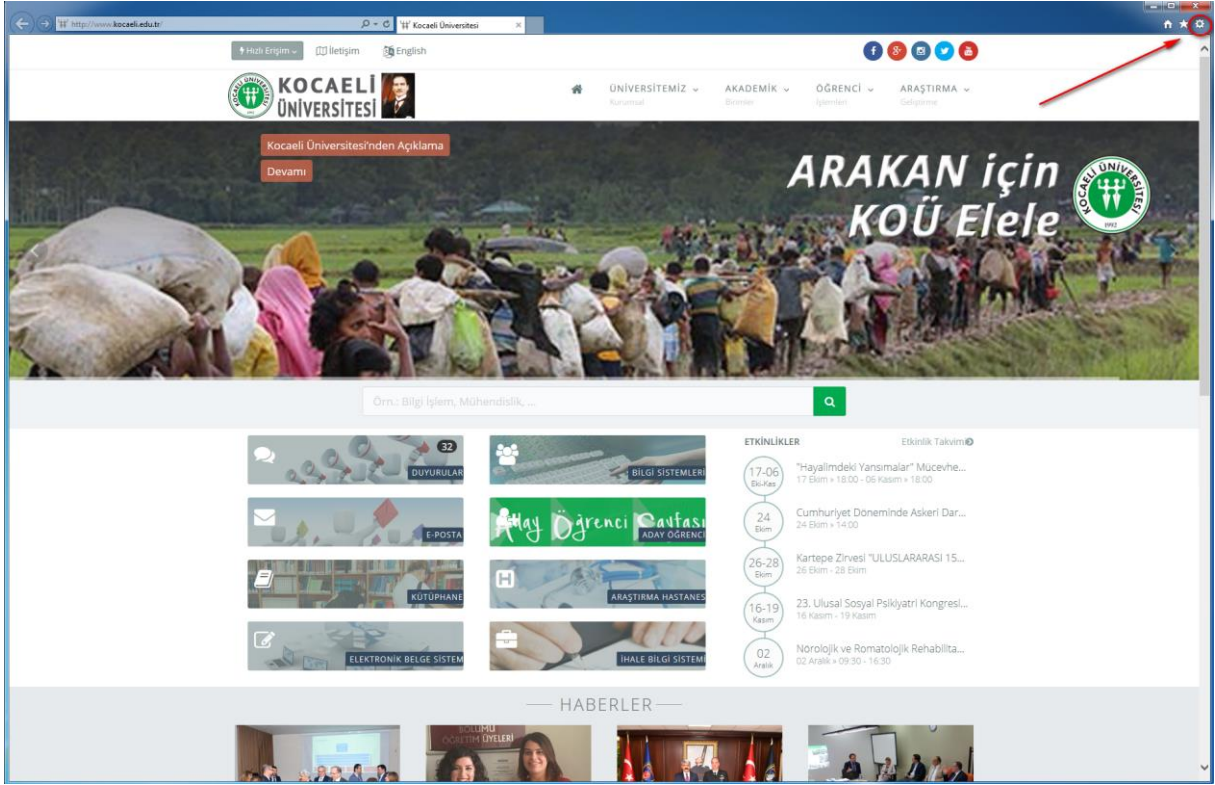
http://www.kocaeli.edu.tr/

Kocaeli Üniversitesi

Hızlı Erişim İletişim English

KOCAELİ ÜNİVERSİTESİ

ÜNİVERSİTEMİZ Kurumsal AKADEMİK Birimler ÖĞRENCİ İşlemleri ARAŞTIRMA Geliştirme

Kocaeli Üniversitesi'nden Açıklama

Devamı

ARAKAN için KOÜ Elele

KOCAELİ ÜNİVERSİTESİ 1992

Örn.: Bilgi İşlem, Mühendislik, ...

32 DUYURULAR

BİLGİ SİSTEMLERİ

E-POSTA

Aday Öğrenci Sayfası ADAY ÖĞRENCİ

KÜTÜPHANE

ARAŞTIRMA HASTANESİ

ELEKTRONİK BELGE SİSTEM

İHALE BİLGİ SİSTEMİ

ETKİNLİKLER

Etkinlik Takvimi

17-06 Eki-Kas "Hayalimdeki Yansımalar" Mücevhe... 17 Ekim » 18:00 - 06 Kasım » 18:00

24 Ekim Cumhuriyet Döneminde Askeri Dar... 24 Ekim » 14:00

26-28 Ekim Kartepe Zirvesi "ULUSLARARASI 15... 26 Ekim - 28 Ekim

16-19 Kasım 23. Ulusal Sosyal Psikiyatri Kongresi... 16 Kasım - 19 Kasım

02 Aralık Nörolojik ve Romatolojik Rehabilita... 02 Aralık » 09:30 - 16:30

HABERLER

BÖLÜMÜ ÖĞRETİM ÜYELERİ